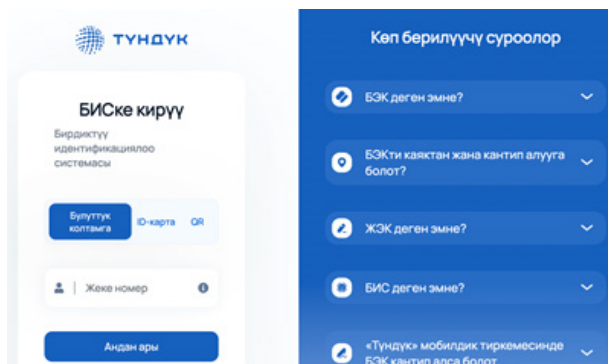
ТҮНДҮК

БИСке кирүү

Бирдиктүү идентификациялоо системасы

Булуттук колтамга

ID-карта

QR

Жеке номер

Андан ары

Көп берилүүчү суроолор

БЭК деген эмне?

БЭКти каяктан жана кантип алууга болот?

ЖЭК деген эмне?

БИС деген эмне?

«Түндүк» мобилдик тиркемесинде БЭК кантип алса болот